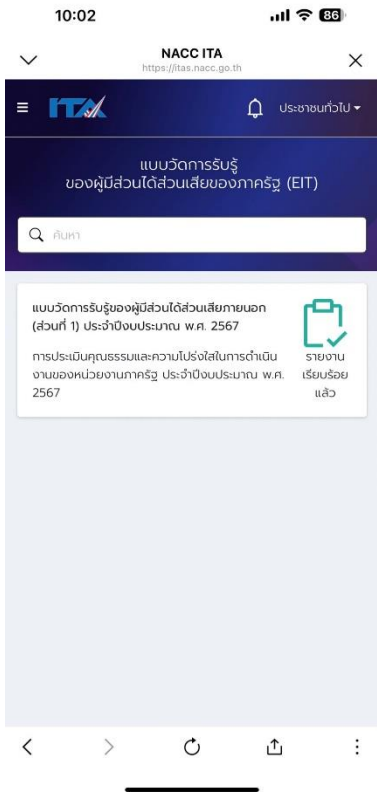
10:02

86

NACC ITA
https://itas.nacc.go.th

ITA

ประชาชนทั่วไป

แบบวัดการรับรู้
ของผู้มีส่วนได้ส่วนเสียของภาครัฐ (EIT)

ค้นหา

แบบวัดการรับรู้ของผู้มีส่วนได้ส่วนเสียภายนอก (ส่วนที่ 1) ประจำปีงบประมาณ พ.ศ. 2567

การประเมินคุณธรรมและความโปร่งใสในการดำเนินงานของหน่วยงานภาครัฐ ประจำปีงบประมาณ พ.ศ. 2567

รายงานเรียบร้อยแล้ว